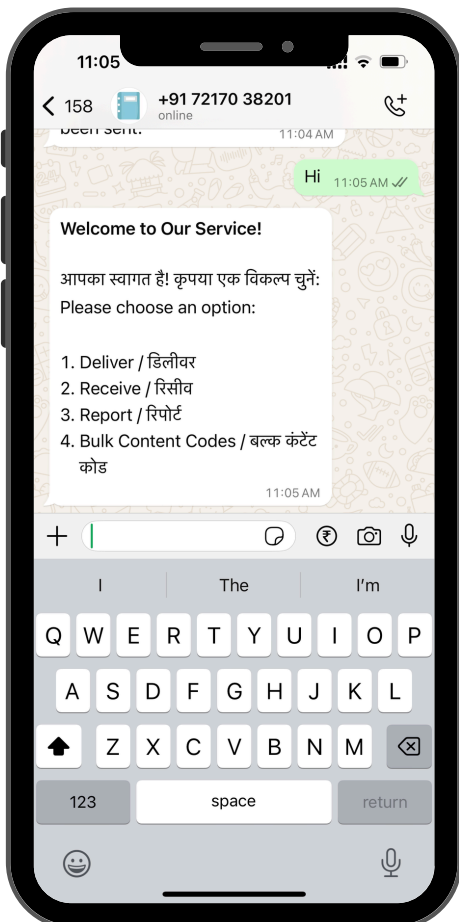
11:05

< 158 +91 72170 38201
online

been sent. 11:04 AM

Hi 11:05 AM

**Welcome to Our Service!**

आपका स्वागत है! कृपया एक विकल्प चुनें:
Please choose an option:

1. Deliver / डिलीवर
2. Receive / रिसीव
3. Report / रिपोर्ट
4. Bulk Content Codes / बल्क कंटेंट कोड

11:05 AM

+

I The I'm

Q W E R T Y U I O P
A S D F G H J K L
Z X C V B N M
123 space return